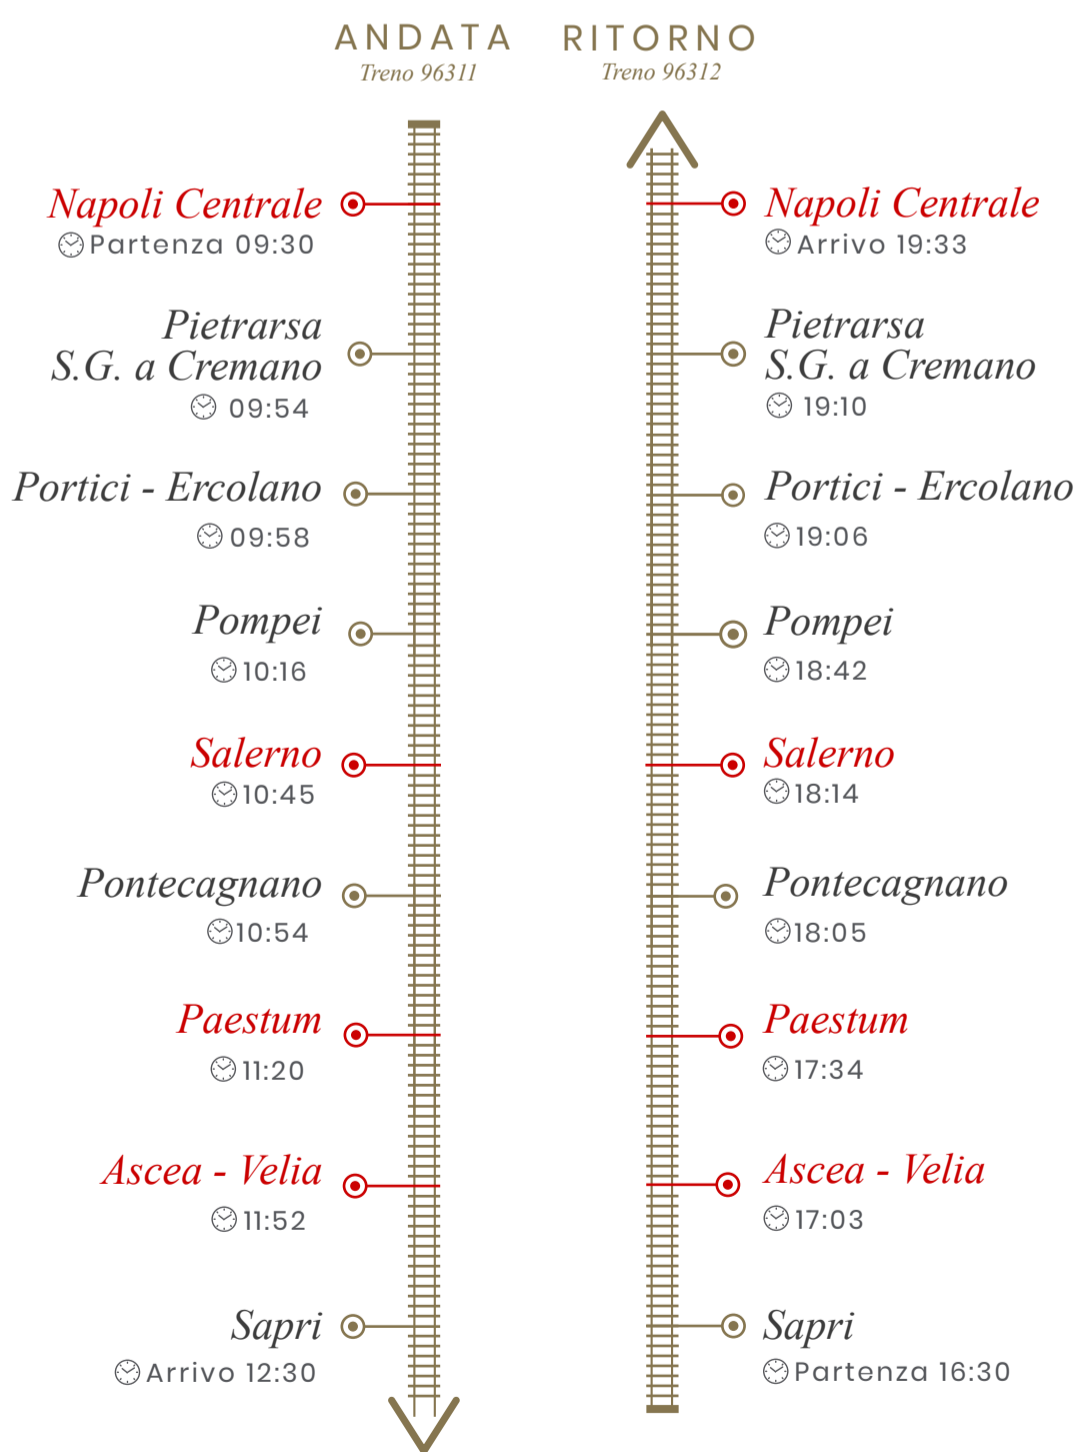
ANDATA
Treno 96311

RITORNO
Treno 96312

Napoli Centrale
Partenza 09:30

Pietrarsa S.G. a Cremano
09:54

Portici - Ercolano
09:58

Pompei
10:16

Salerno
10:45

Pontecagnano
10:54

Paestum
11:20

Ascea - Velia
11:52

Sapri
Arrivo 12:30

Napoli Centrale
Arrivo 19:33

Pietrarsa S.G. a Cremano
19:10

Portici - Ercolano
19:06

Pompei
18:42

Salerno
18:14

Pontecagnano
18:05

Paestum
17:34

Ascea - Velia
17:03

Sapri
Partenza 16:30